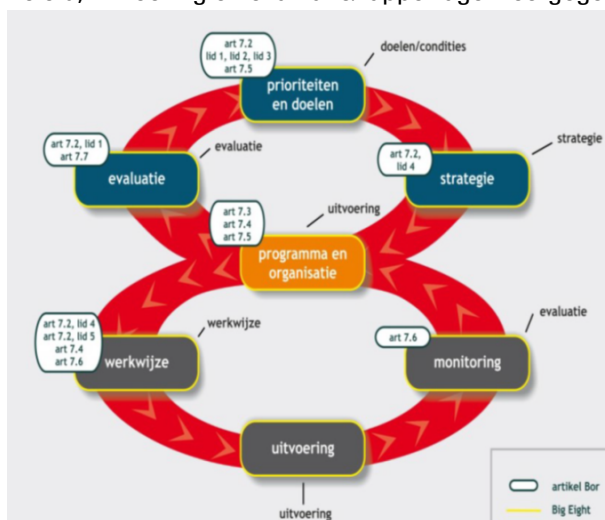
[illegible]

art 7.2
lid 1, lid 2, lid 3
art 7.5

prioriteiten en doelen

doelen/condities

art 7.2, lid 1
art 7.7

evaluatie

evaluatie

art 7.2, lid 4

strategie

strategie

art 7.3
art 7.4
art 7.5

uitvoering

programma en organisatie

art 7.2, lid 4
art 7.2, lid 5
art 7.4
art 7.6

werkwijze

werkwijze

art 7.6

monitoring

evaluatie

uitvoering

uitvoering

artikel Bor
Big Eight